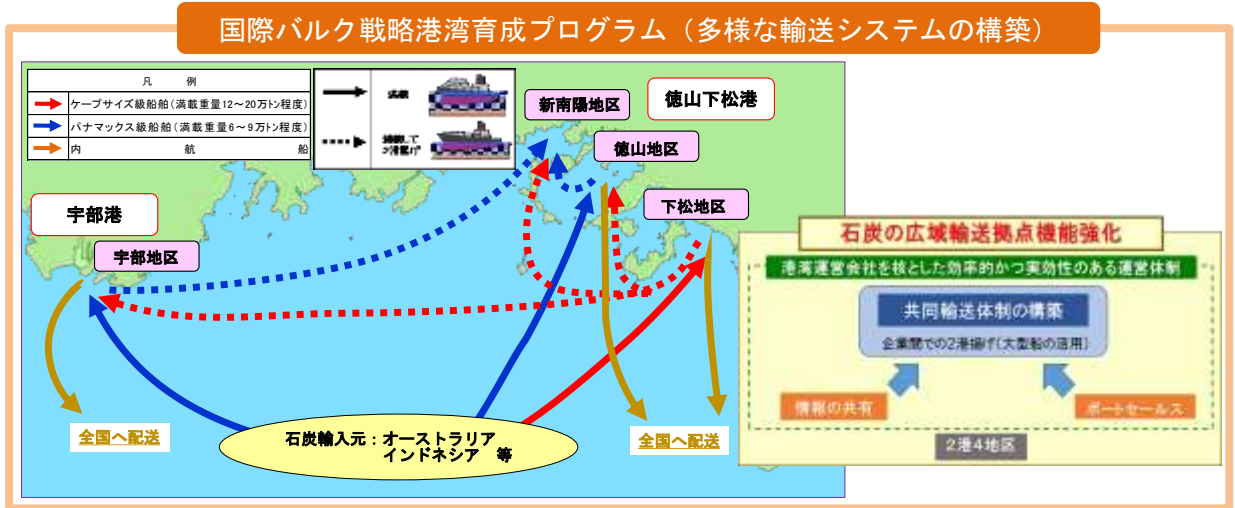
国際バルク戦略港湾育成プログラム（多様な輸送システムの構築）

| 凡例 |
|---|
| ケープサイズ級船舶（満載重量12～20万トン程度） |
| パナマックス級船舶（満載重量6～9万トン程度） |
| 内航船 |

満載

満載して2港揚げ

新南陽地区

徳山下松港

徳山地区

宇部港

下松地区

宇部地区

全国へ配送

石炭輸入元：オーストラリア インドネシア 等

全国へ配送

石炭の広域輸送拠点機能強化

港湾運営会社を核とした効率的かつ実効性のある運営体制

共同輸送体制の構築

企業間での2港揚げ（大型船の活用）

情報の共有

ポートセールス

2港4地区